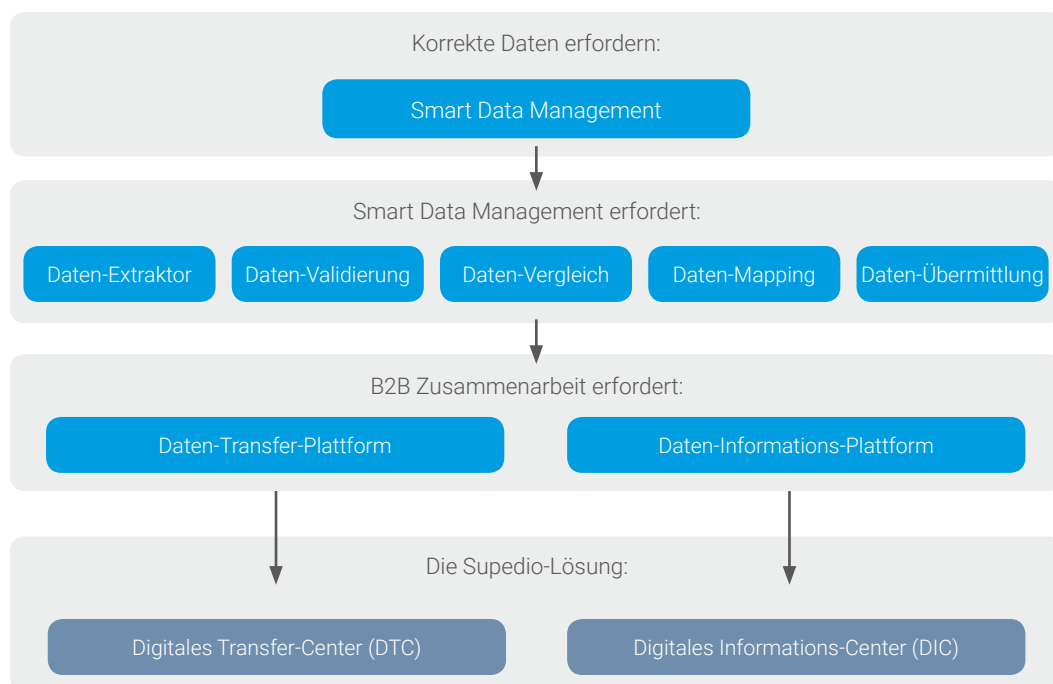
Korrekte Daten erfordern:

Smart Data Management

Smart Data Management erfordert:

Daten-Extraktor

Daten-Validierung

Daten-Vergleich

Daten-Mapping

Daten-Übermittlung

B2B Zusammenarbeit erfordert:

Daten-Transfer-Plattform

Daten-Informations-Plattform

Die Supedio-Lösung:

Digitales Transfer-Center (DTC)

Digitales Informations-Center (DIC)